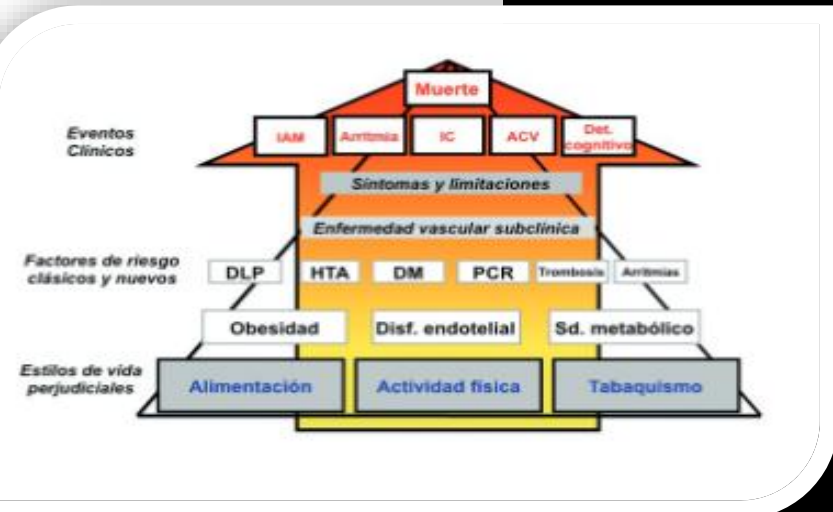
Muerte

Eventos Clínicos

IAM

Arritmia

IC

ACV

Det. cognitivo

Síntomas y limitaciones

Enfermedad vascular subclínica

Factores de riesgo clásicos y nuevos

DLP

HTA

DM

PCR

Trombosis

Arritmias

Obesidad

Disf. endotelial

Sd. metabólico

Estilos de vida perjudiciales

Alimentación

Actividad física

Tabaquismo